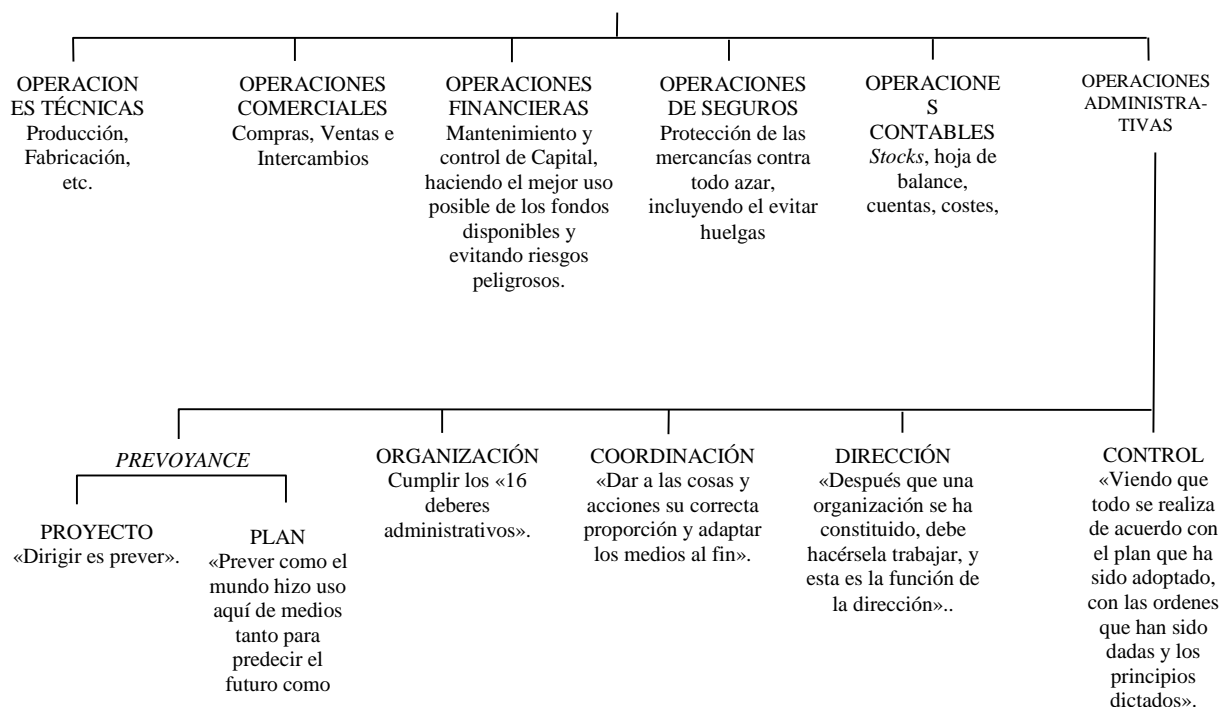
OPERACIONES TÉCNICAS
Producción, Fabricación, etc.

OPERACIONES COMERCIALES
Compras, Ventas e Intercambios

OPERACIONES FINANCIERAS
Mantenimiento y control de Capital, haciendo el mejor uso posible de los fondos disponibles y evitando riesgos peligrosos.

OPERACIONES DE SEGUROS
Protección de las mercancías contra todo azar, incluyendo el evitar huelgas

OPERACIONES CONTABLES
*Stocks*, hoja de balance, cuentas, costes,

OPERACIONES ADMINISTRATIVAS

*PREVOYANCE*

PROYECTO
«Dirigir es prever».

PLAN
«Prever como el mundo hizo uso aquí de medios tanto para predecir el futuro como

ORGANIZACIÓN
Cumplir los «16 deberes administrativos».

COORDINACIÓN
«Dar a las cosas y acciones su correcta proporción y adaptar los medios al fin».

DIRECCIÓN
«Después que una organización se ha constituido, debe hacérsela trabajar, y esta es la función de la dirección»..

CONTROL
«Viendo que todo se realiza de acuerdo con el plan que ha sido adoptado, con las ordenes que han sido dadas y los principios dictados».